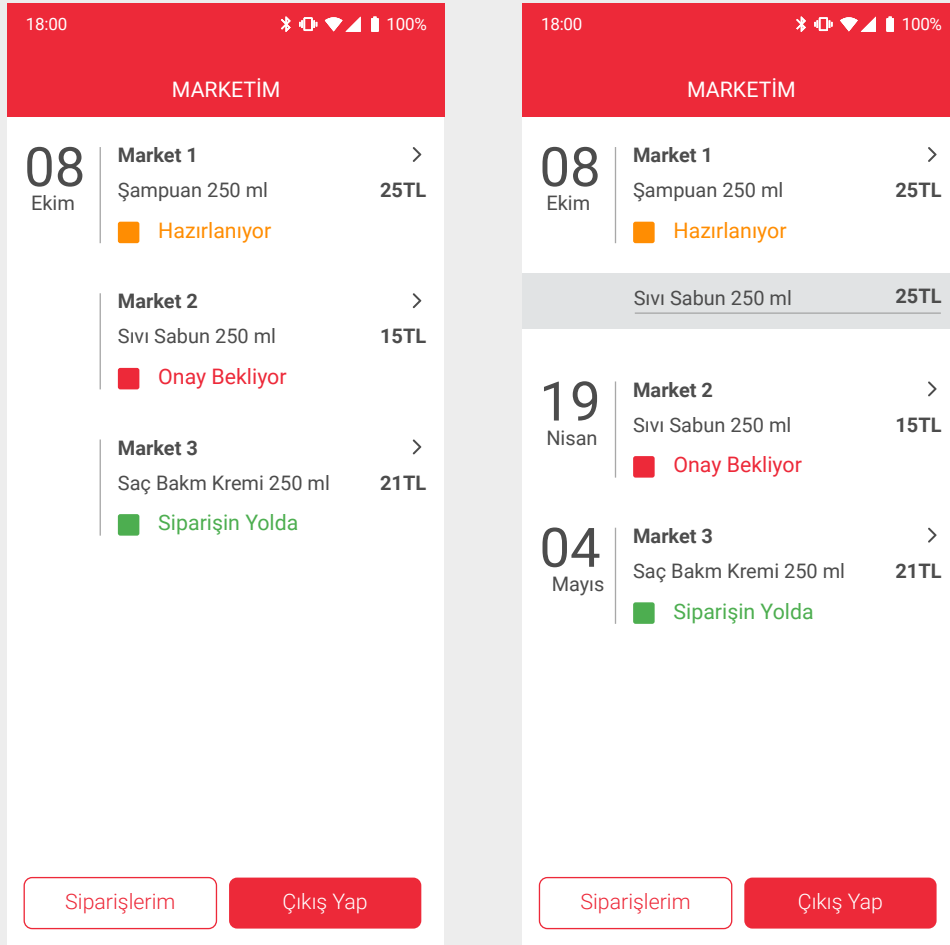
18:00 100%

MARKETİM

08
Ekim

Market 1
Şampuan 250 ml 25TL
Hazırlanıyor

Market 2
Sıvı Sabun 250 ml 15TL
Onay Bekliyor

Market 3
Saç Bakm Kremi 250 ml 21TL
Siparişin Yolda

Siparişlerim
Çıkış Yap

18:00 100%

MARKETİM

08
Ekim

Market 1
Şampuan 250 ml 25TL
Hazırlanıyor

Sıvı Sabun 250 ml 25TL

19
Nisan

Market 2
Sıvı Sabun 250 ml 15TL
Onay Bekliyor

04
Mayıs

Market 3
Saç Bakm Kremi 250 ml 21TL
Siparişin Yolda

Siparişlerim
Çıkış Yap